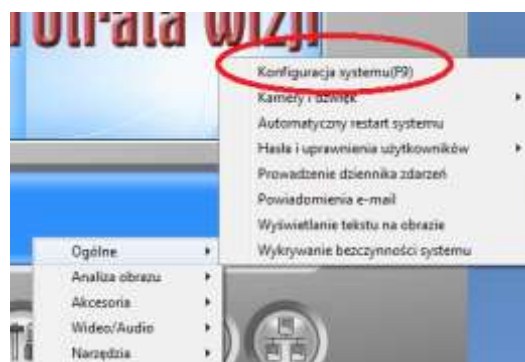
Utrata wizji

Konfiguracja systemu(F9)
Kamery i dźwięk
Automatyczny restart systemu
Hasła i uprawnienia użytkowników
Prowadzenie dziennika zdarzeń
Powiadomienia e-mail
Wyświetlanie tekstu na obrazie
Wykrywanie bezczynności systemu

Ogólne
Analiza obrazu
Akcesoria
Wideo/Audio
Narzędzia